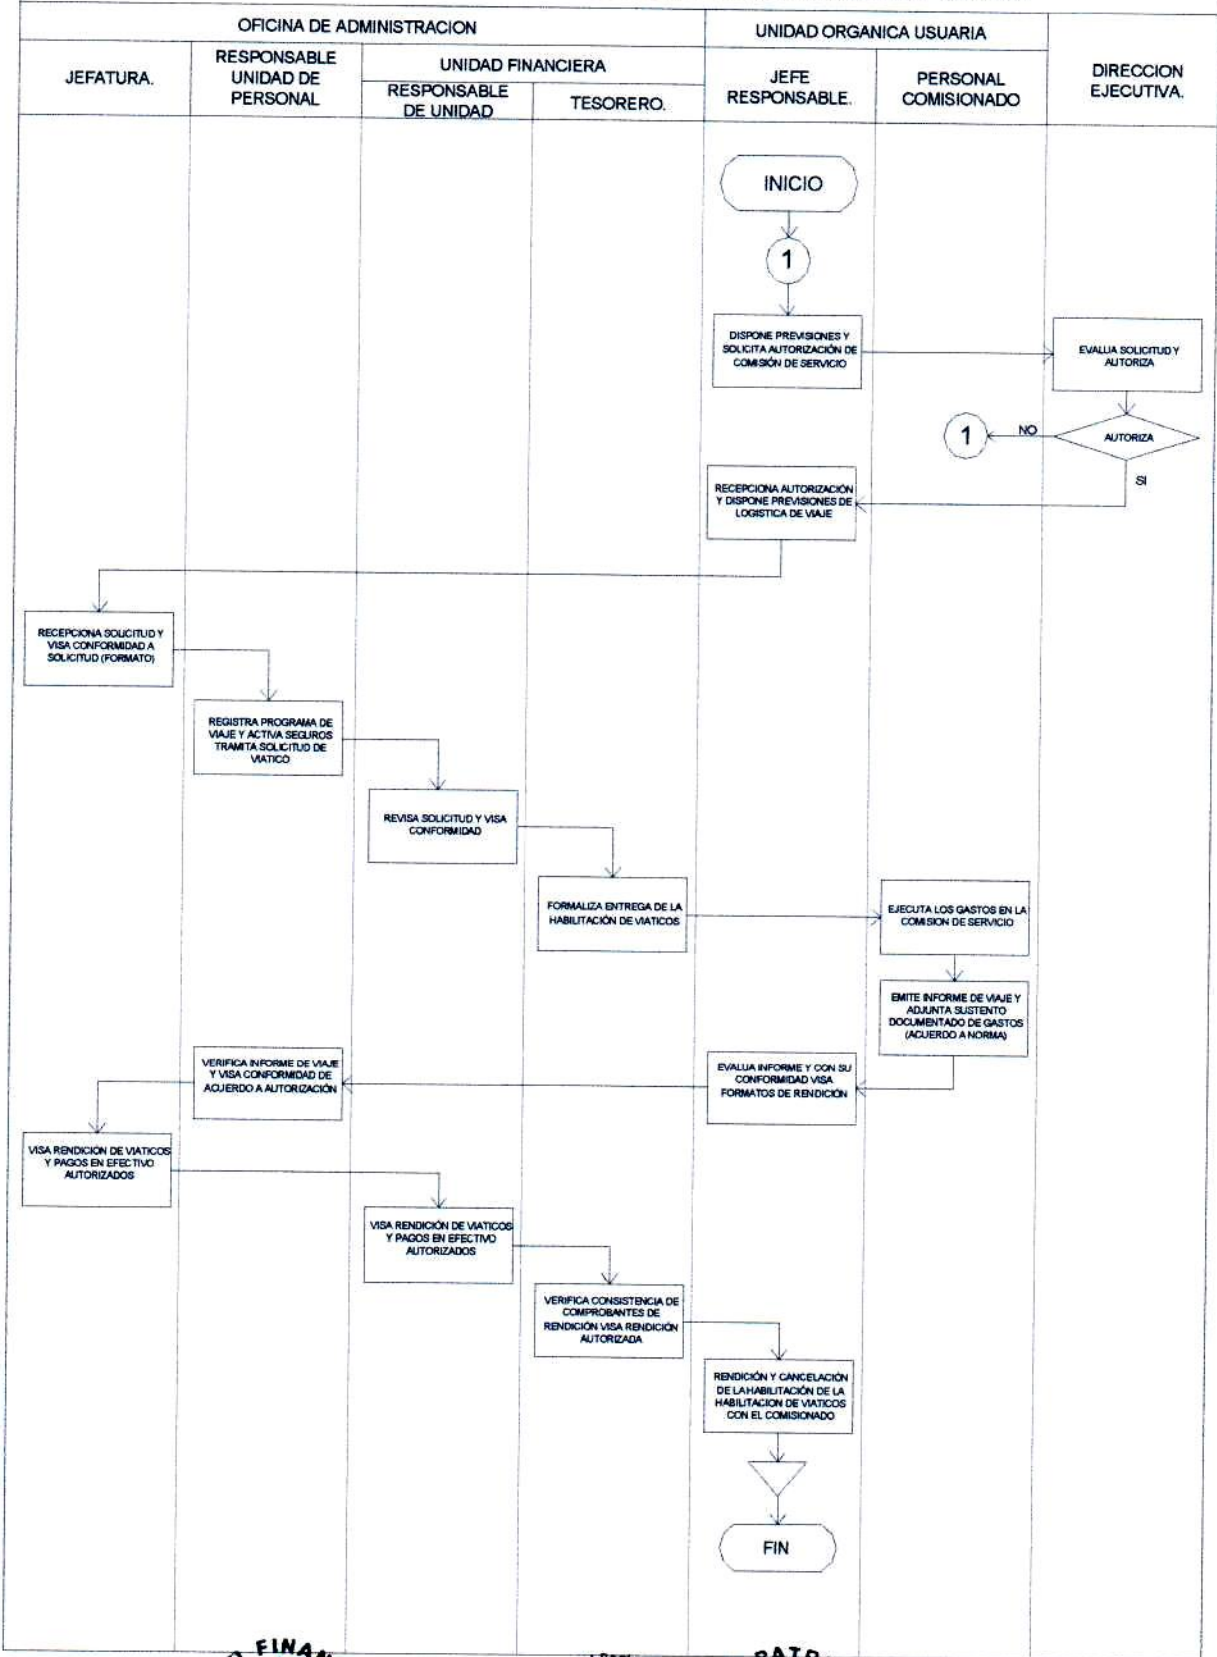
OFICINA DE ADMINISTRACION

UNIDAD ORGANICA USUARIA

JEFATURA.

RESPONSABLE UNIDAD DE PERSONAL

UNIDAD FINANCIERA

RESPONSABLE DE UNIDAD

TESORERO.

JEFE RESPONSABLE.

PERSONAL COMISIONADO

DIRECCION EJECUTIVA.

INICIO

1

DISPONE PREVISIONES Y SOLICITA AUTORIZACIÓN DE COMISIÓN DE SERVICIO

EVALUA SOLICITUD Y AUTORIZA

1

NO

AUTORIZA

SI

RECEPCIONA AUTORIZACIÓN Y DISPONE PREVISIONES DE LOGISTICA DE VIAJE

RECEPCIONA SOLICITUD Y VISA CONFORMIDAD A SOLICITUD (FORMATO)

REGISTRA PROGRAMA DE VIAJE Y ACTIVA SEGUROS TRAMITA SOLICITUD DE VIATICO

REVISA SOLICITUD Y VISA CONFORMIDAD

FORMALIZA ENTREGA DE LA HABILITACIÓN DE VIATICOS

EJECUTA LOS GASTOS EN LA COMISION DE SERVICIO

EMITE INFORME DE VIAJE Y ADJUNTA SUSTENTO DOCUMENTADO DE GASTOS (ACUERDO A NORMA)

VERIFICA INFORME DE VIAJE Y VISA CONFORMIDAD DE ACUERDO A AUTORIZACIÓN

EVALUA INFORME Y CON SU CONFORMIDAD VISA FORMATOS DE RENDICIÓN

VISA RENDICIÓN DE VIATICOS Y PAGOS EN EFECTIVO AUTORIZADOS

VISA RENDICIÓN DE VIATICOS Y PAGOS EN EFECTIVO AUTORIZADOS

VERIFICA CONSISTENCIA DE COMPROBANTES DE RENDICIÓN VISA RENDICIÓN AUTORIZADA

RENDICIÓN Y CANCELACIÓN DE LAHABILITACIÓN DE LA HABILITACION DE VIATICOS CON EL COMISIONADO

FIN

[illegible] FINAN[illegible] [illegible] RATO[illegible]